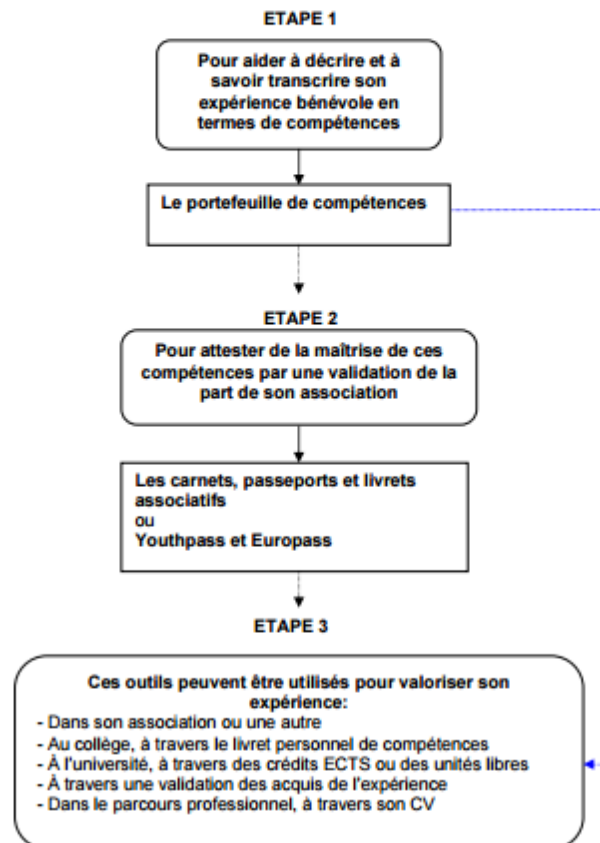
ETAPE 1

Pour aider à décrire et à savoir transcrire son expérience bénévole en termes de compétences

Le portefeuille de compétences

ETAPE 2

Pour attester de la maîtrise de ces compétences par une validation de la part de son association

Les carnets, passeports et livrets associatifs
ou
Youthpass et Europass

ETAPE 3

Ces outils peuvent être utilisés pour valoriser son expérience:
- Dans son association ou une autre
- Au collège, à travers le livret personnel de compétences
- À l'université, à travers des crédits ECTS ou des unités libres
- À travers une validation des acquis de l'expérience
- Dans le parcours professionnel, à travers son CV